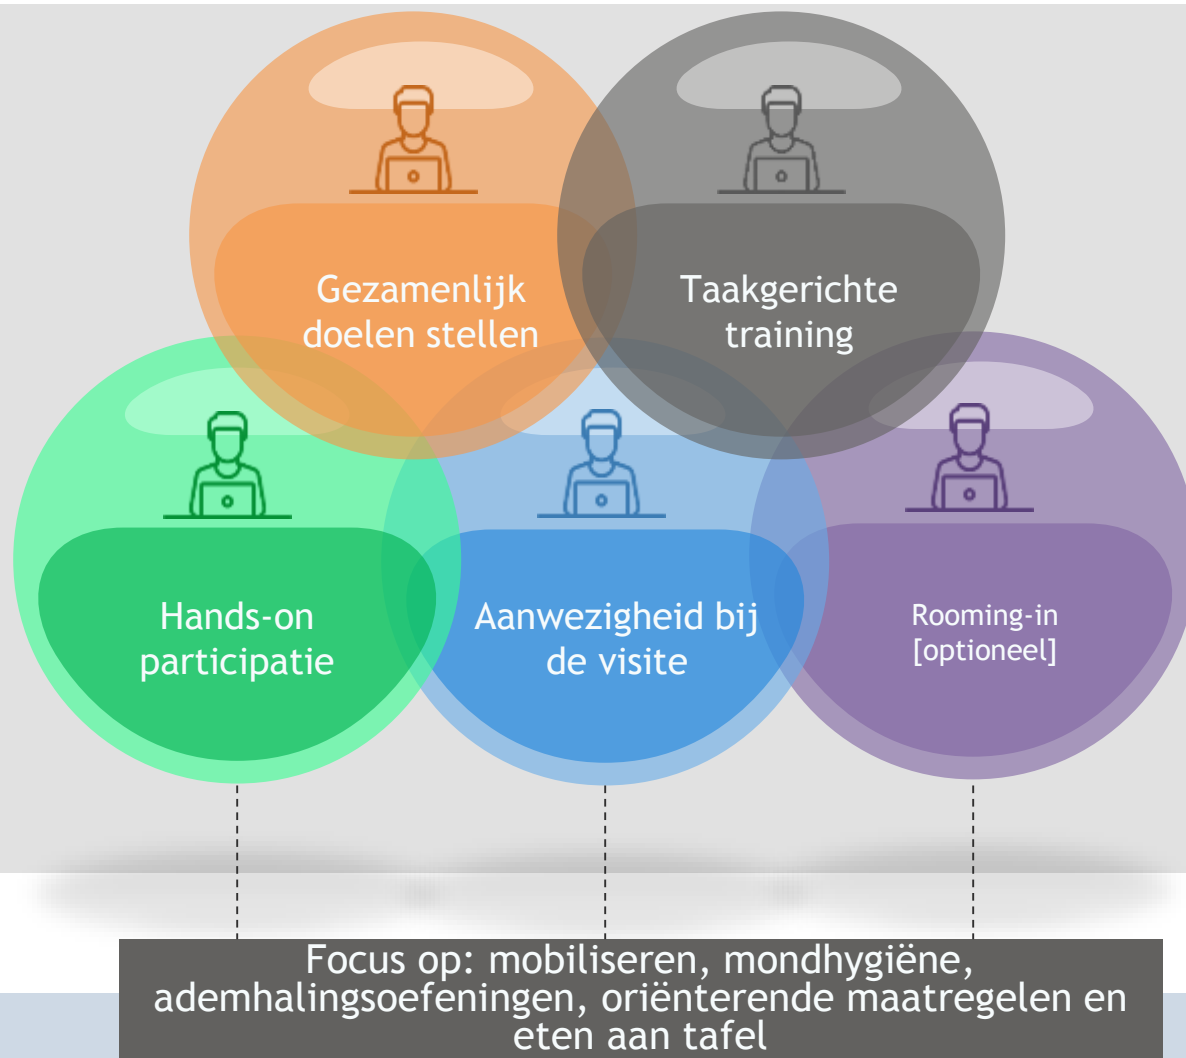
Gezamenlijk doelen stellen

Taakgerichte training

Hands-on participatie

Aanwezigheid bij de visite

Rooming-in [optioneel]

Focus op: mobiliseren, mondhygiëne, ademhalingsoefeningen, oriënterende maatregelen en eten aan tafel